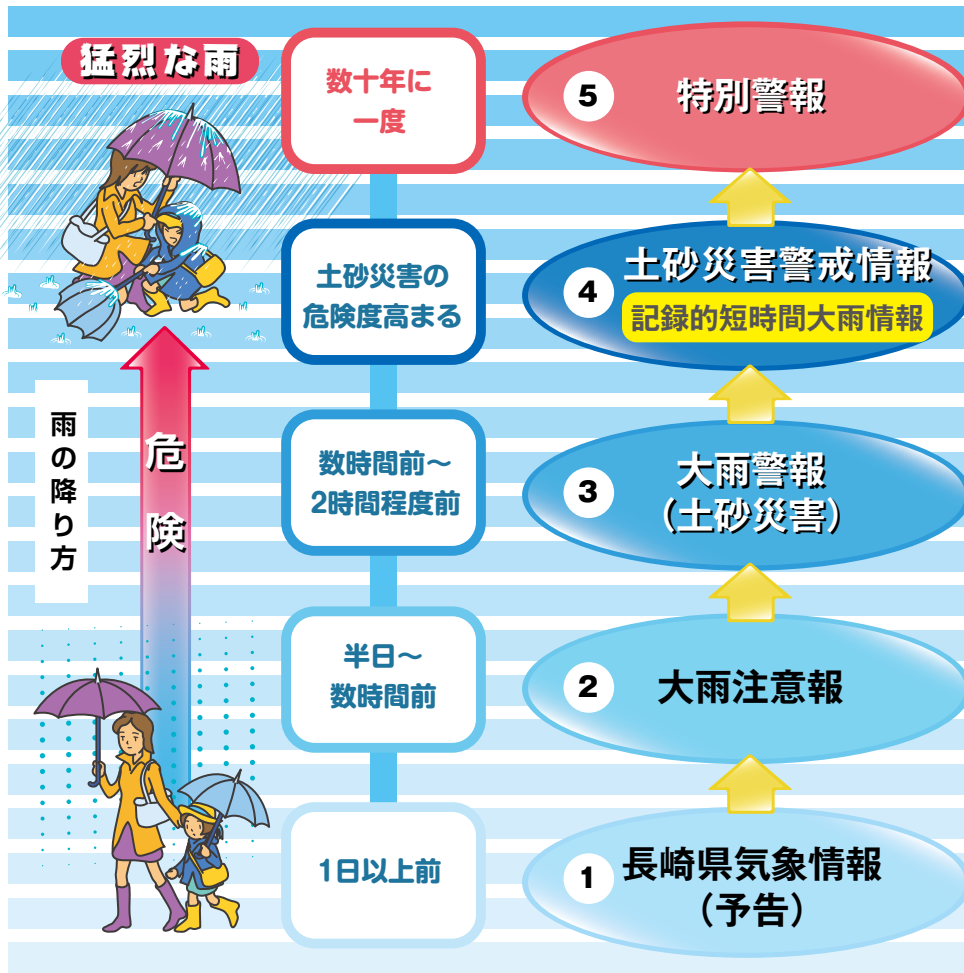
猛烈な雨

雨の降り方

危険

数十年に一度

土砂災害の危険度高まる

数時間前～2時間程度前

半日～数時間前

1日以上前

5 特別警報

4 土砂災害警戒情報
記録的短時間大雨情報

3 大雨警報（土砂災害）

2 大雨注意報

1 長崎県気象情報（予告）